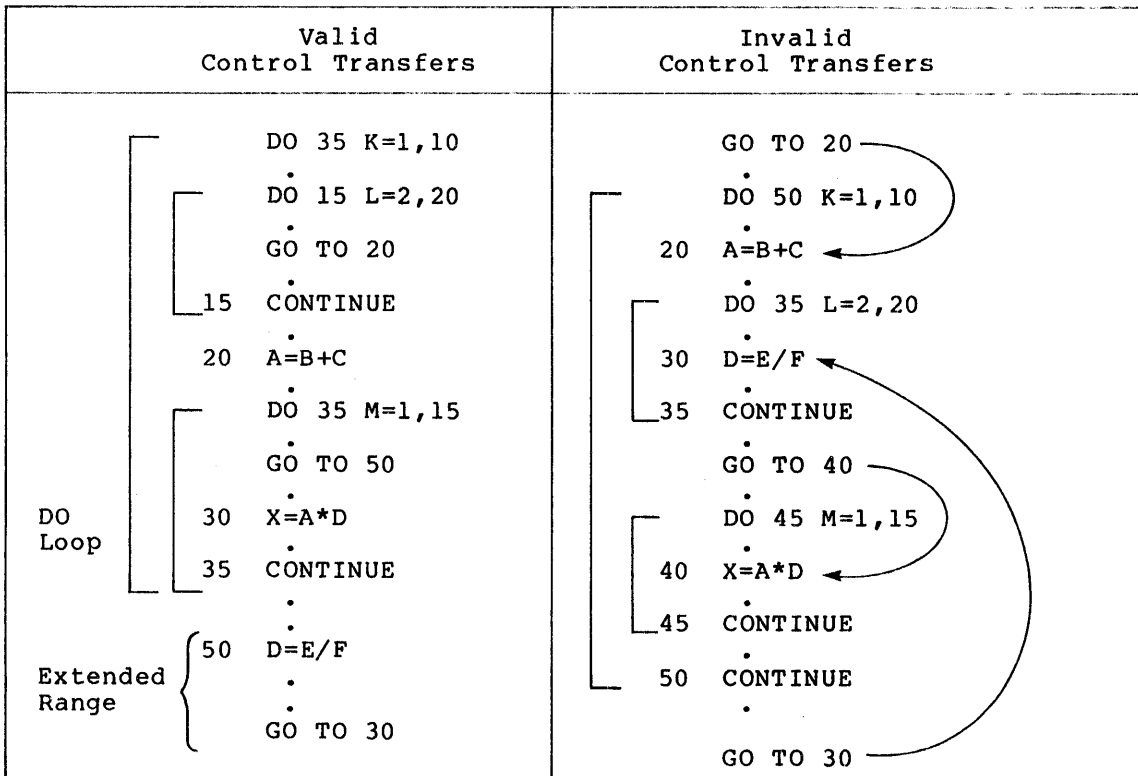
| Valid Control Transfers | Invalid Control Transfers |
|---|---|
| DO 35 K=1,10<br>.<br>DO 15 L=2,20<br>.<br>GO TO 20<br>.<br>15 CONTINUE<br>.<br>20 A=B+C<br>.<br>DO 35 M=1,15<br>.<br>GO TO 50<br>.<br>DO Loop 30 X=A*D<br>.<br>35 CONTINUE<br>.<br>.<br>Extended Range 50 D=E/F<br>.<br>GO TO 30 | GO TO 20<br>.<br>DO 50 K=1,10<br>.<br>20 A=B+C<br>.<br>DO 35 L=2,20<br>.<br>30 D=E/F<br>35 CONTINUE<br>.<br>GO TO 40<br>.<br>DO 45 M=1,15<br>.<br>40 X=A*D<br>.<br>45 CONTINUE<br>.<br>50 CONTINUE<br>.<br>GO TO 30 |